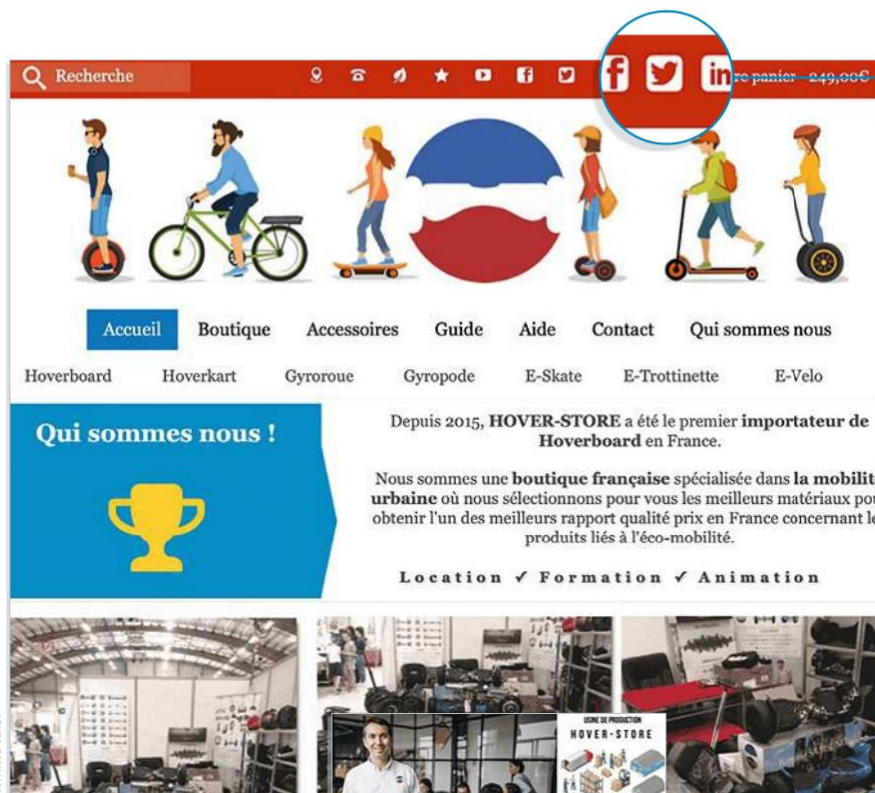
Recherche

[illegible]re panier - 249,00€

Accueil Boutique Accessoires Guide Aide Contact Qui sommes nous

Hoverboard Hoverkart Gyroroue Gyropode E-Skate E-Trottinette E-Velo

Qui sommes nous !

Depuis 2015, **HOVER-STORE** a été le premier **importateur de Hoverboard** en France.

Nous sommes une **boutique française** spécialisée dans **la mobilit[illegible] urbaine** où nous sélectionnons pour vous les meilleurs matériaux pou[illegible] obtenir l'un des meilleurs rapport qualité prix en France concernant le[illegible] produits liés à l'éco-mobilité.

Location ✓ Formation ✓ Animation

USINE DE PRODUCTION
HOVER-STORE